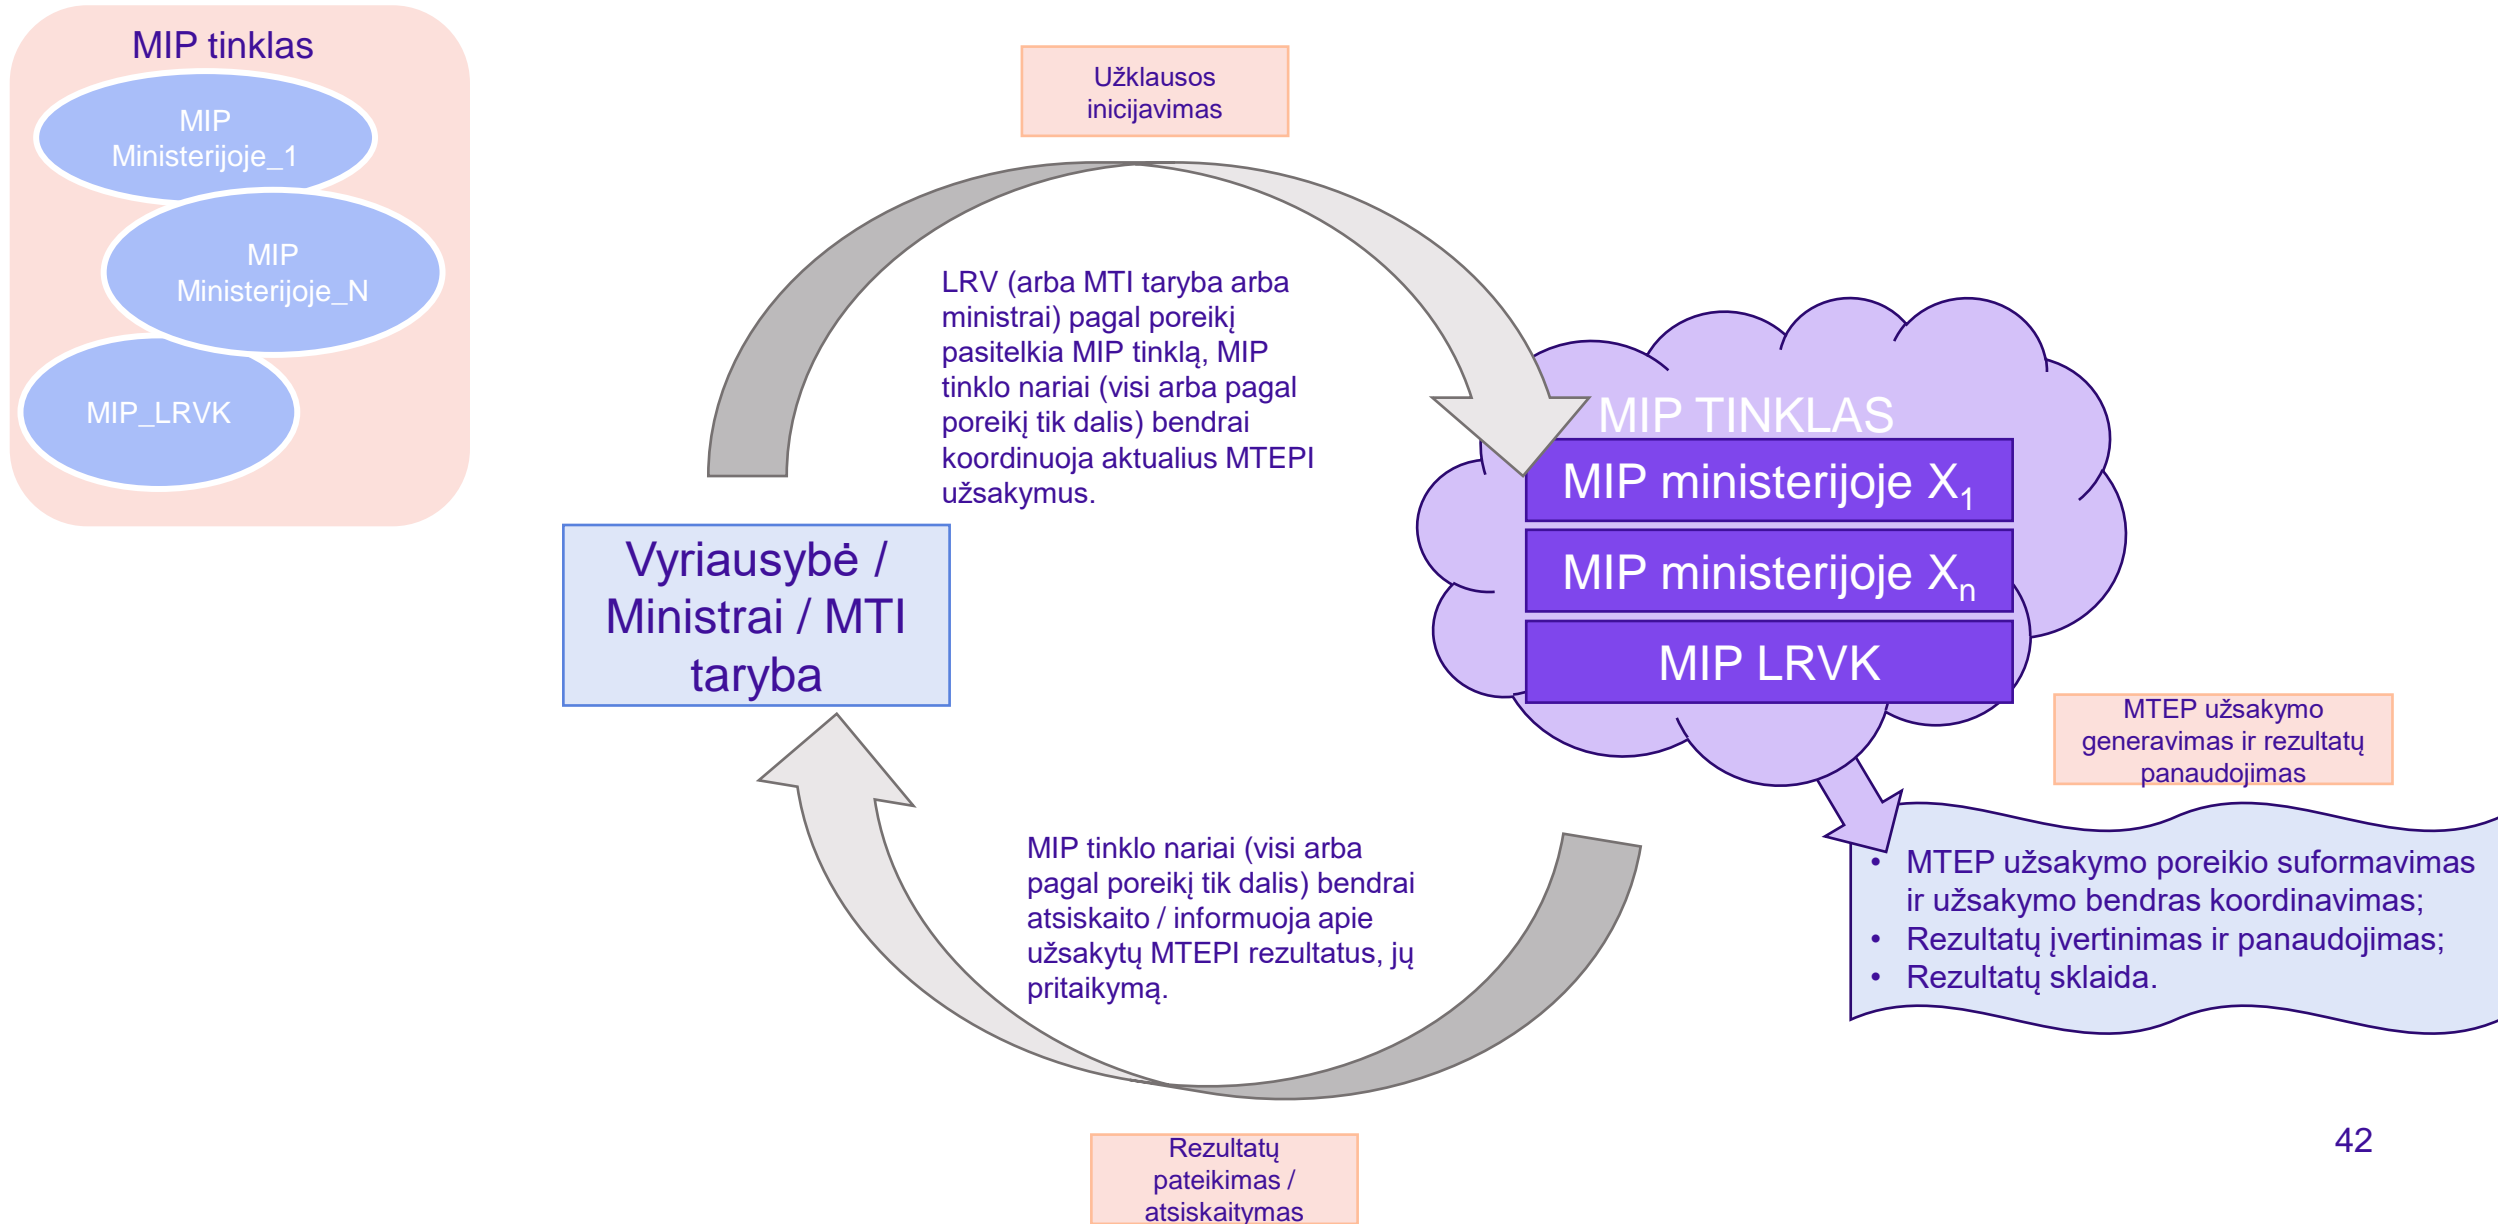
MIP tinklas

MIP Ministerijoje_1

MIP Ministerijoje_N

MIP_LRVK

Užklausos inicijavimas

LRV (arba MTI taryba arba ministrai) pagal poreikį pasitelkia MIP tinklą, MIP tinklo nariai (visi arba pagal poreikį tik dalis) bendrai koordinuoja aktualius MTEPI užsakymus.

MIP TINKLAS

MIP ministerijoje $X_1$

MIP ministerijoje $X_n$

MIP LRVK

Vyriausybė / Ministrai / MTI taryba

MTEP užsakymo generavimas ir rezultatų panaudojimas

MIP tinklo nariai (visi arba pagal poreikį tik dalis) bendrai atsiskaito / informuoja apie užsakytų MTEPI rezultatus, jų pritaikymą.

- MTEP užsakymo poreikio suformavimas ir užsakymo bendras koordinavimas;
- Rezultatų įvertinimas ir panaudojimas;
- Rezultatų sklaida.

Rezultatų pateikimas / atsiskaitymas

42